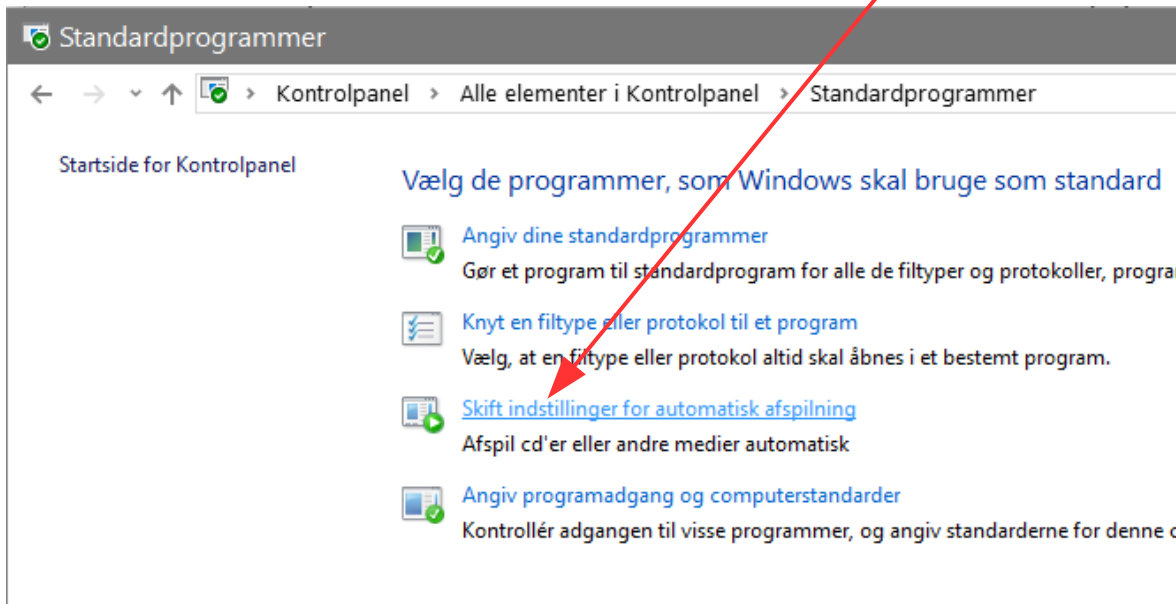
Standardprogrammer

Kontrolpanel › Alle elementer i Kontrolpanel › Standardprogrammer

Startside for Kontrolpanel

Vælg de programmer, som Windows skal bruge som standard

Angiv dine standardprogrammer
Gør et program til standardprogram for alle de filtyper og protokoller, progra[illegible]

Knyt en filtype eller protokol til et program
Vælg, at en filtype eller protokol altid skal åbnes i et bestemt program.

Skift indstillinger for automatisk afspilning
Afspil cd'er eller andre medier automatisk

Angiv programadgang og computerstandarder
Kontrollér adgangen til visse programmer, og angiv standarderne for denne c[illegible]